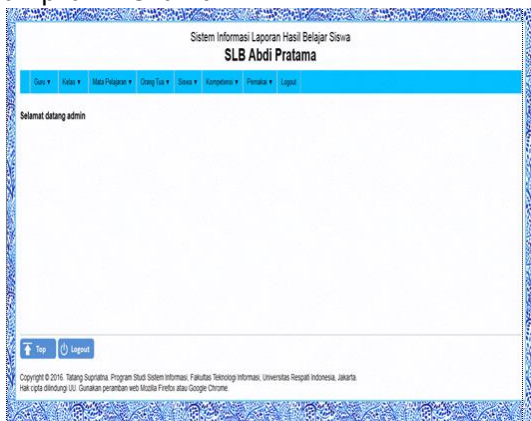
Sistem Informasi Laporan Hasil Belajar Siswa
SLB Abdi Pratama

Guru ▾ Kelas ▾ Mata Pelajaran ▾ Orang Tua ▾ Siswa ▾ Kompetensi ▾ Pemakai ▾ Logout

Selamat datang admin

Top Logout

Copyright © 2016. Tatang Supriatna. Program Studi Sistem Informasi, Fakultas Teknologi Informasi, Universitas Respati Indonesia, Jakarta
Hak cipta dilindungi UU. Gunakan peramban web Mozilla Firefox atau Google Chrome.